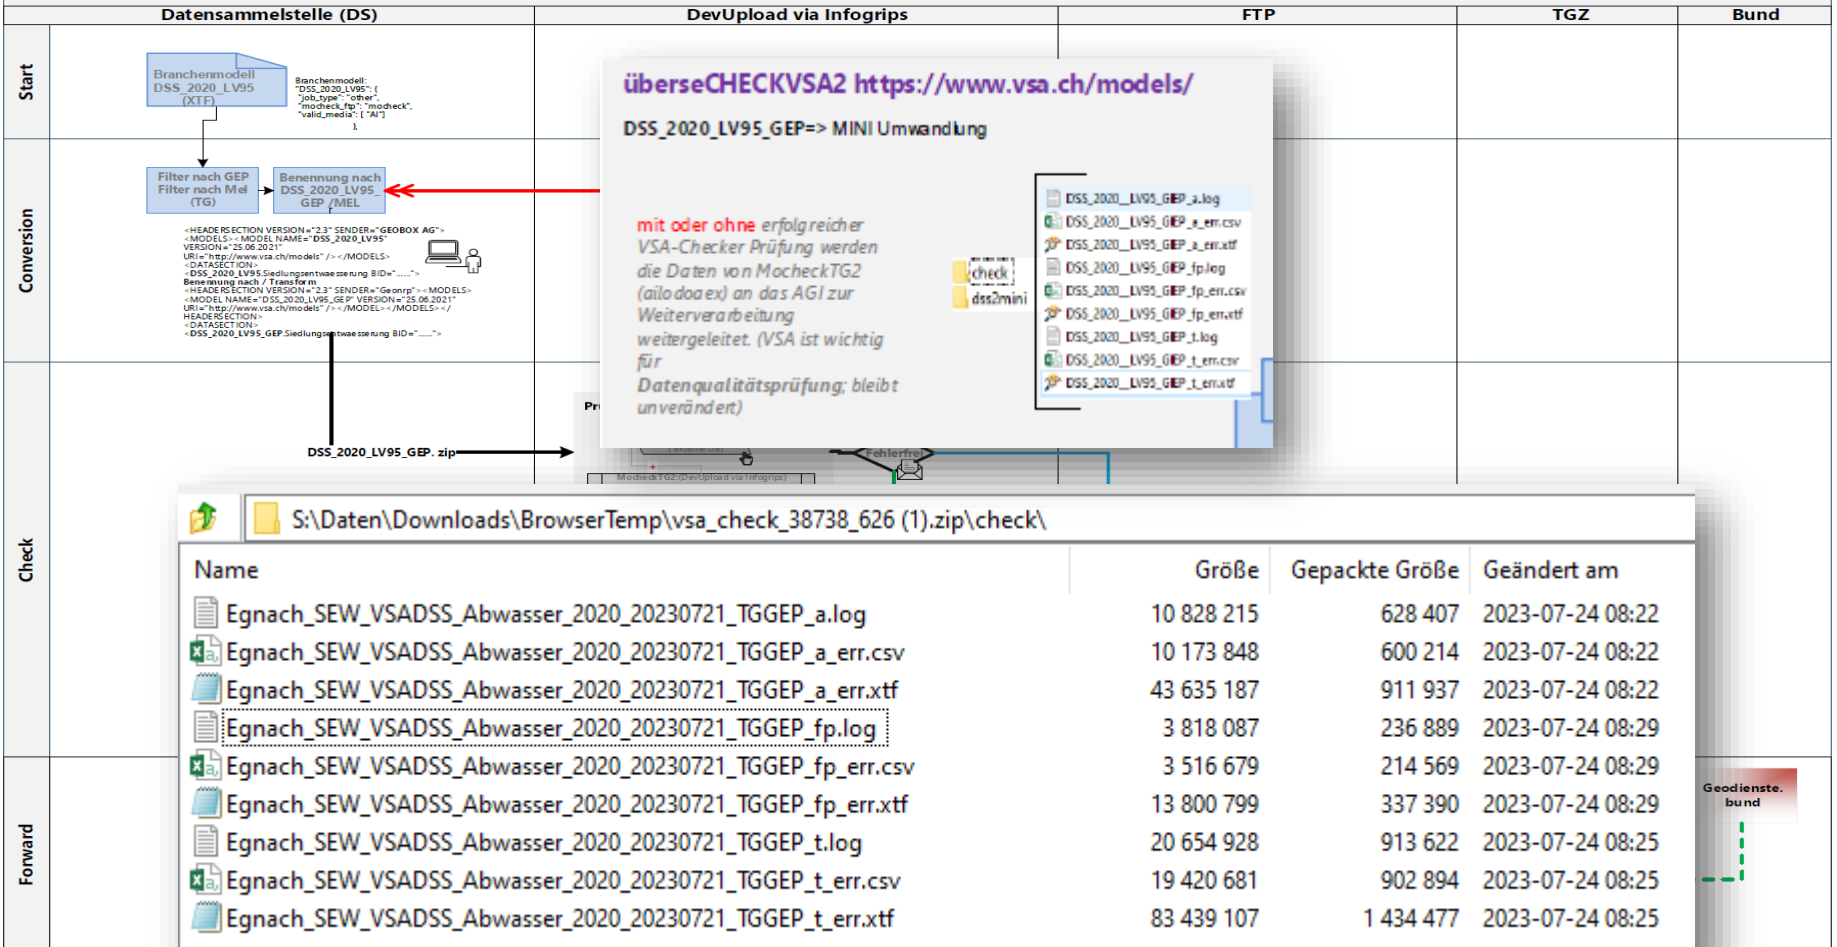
Datensammelstelle (DS) | DevUpload via Infogrips | FTP | TGZ | Bund

Start

Branchenmodell DSS_2020_LV95 (XTF)

Branchenmodell: "DSS_2020_LV95": { "job_type": "other", "mocheck_ftp": "mocheck", "valid_media": [ "AI"] },

Conversion

Filter nach GEP Filter nach Mel (TG)

Benennung nach DSS_2020_LV95_GEP /MEL

<HEADERSECTION VERSION="2.3" SENDER="GEOBOX AG"> <MODELS><MODEL NAME="DSS_2020_LV95" VERSION="25.06.2021" URI="http://www.vsa.ch/models" /></MODELS> <DATASECTION> <DSS_2020_LV95.Siedlungsentwaesserung BID="......">
Benennung nach / Transform
<HEADERSECTION VERSION="2.3" SENDER="Geonrp"><MODELS> <MODEL NAME="DSS_2020_LV95_GEP" VERSION="25.06.2021" URI="http://www.vsa.ch/models" /></MODEL></MODELS></ HEADERSECTION> <DATASECTION> <DSS_2020_LV95_GEP.Siedlungsentwaesserung BID="......">

überseCHECKVSA2 https://www.vsa.ch/models/

DSS_2020_LV95_GEP=> MINI Umwandlung

mit oder ohne erfolgreicher VSA-Checker Prüfung werden die Daten von MocheckTG2 (ailodoaex) an das AGI zur Weiterverarbeitung weitergeleitet. (VSA ist wichtig für Datenqualitätsprüfung; bleibt unverändert)

check
dss2mini

DSS_2020_LV95_GEP_a.log
DSS_2020_LV95_GEP_a_err.csv
DSS_2020_LV95_GEP_a_err.xtf
DSS_2020_LV95_GEP_fp.log
DSS_2020_LV95_GEP_fp_err.csv
DSS_2020_LV95_GEP_fp_err.xtf
DSS_2020_LV95_GEP_t.log
DSS_2020_LV95_GEP_t_err.csv
DSS_2020_LV95_GEP_t_err.xtf

Check

Pr

DSS_2020_LV95_GEP. zip

Fehlerfrei

MocheckTG2:(DevUpload via Infogrips)

S:\Daten\Downloads\BrowserTemp\vsa_check_38738_626 (1).zip\check\

| Name | Größe | Gepackte Größe | Geändert am |
|---|---|---|---|
| Egnach_SEW_VSADSS_Abwasser_2020_20230721_TGGEP_a.log | 10 828 215 | 628 407 | 2023-07-24 08:22 |
| Egnach_SEW_VSADSS_Abwasser_2020_20230721_TGGEP_a_err.csv | 10 173 848 | 600 214 | 2023-07-24 08:22 |
| Egnach_SEW_VSADSS_Abwasser_2020_20230721_TGGEP_a_err.xtf | 43 635 187 | 911 937 | 2023-07-24 08:22 |
| Egnach_SEW_VSADSS_Abwasser_2020_20230721_TGGEP_fp.log | 3 818 087 | 236 889 | 2023-07-24 08:29 |
| Egnach_SEW_VSADSS_Abwasser_2020_20230721_TGGEP_fp_err.csv | 3 516 679 | 214 569 | 2023-07-24 08:29 |
| Egnach_SEW_VSADSS_Abwasser_2020_20230721_TGGEP_fp_err.xtf | 13 800 799 | 337 390 | 2023-07-24 08:29 |
| Egnach_SEW_VSADSS_Abwasser_2020_20230721_TGGEP_t.log | 20 654 928 | 913 622 | 2023-07-24 08:25 |
| Egnach_SEW_VSADSS_Abwasser_2020_20230721_TGGEP_t_err.csv | 19 420 681 | 902 894 | 2023-07-24 08:25 |
| Egnach_SEW_VSADSS_Abwasser_2020_20230721_TGGEP_t_err.xtf | 83 439 107 | 1 434 477 | 2023-07-24 08:25 |

Forward

Geodienste. bund